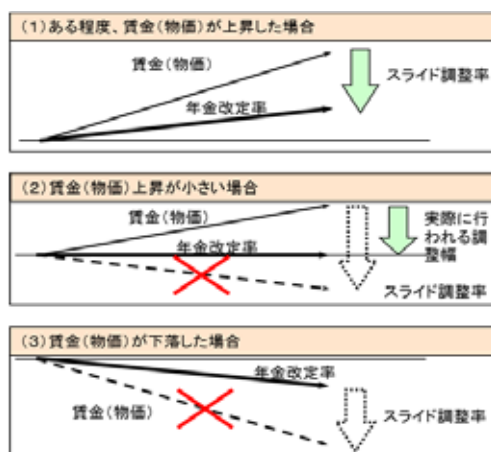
（1）ある程度、賃金（物価）が上昇した場合

賃金（物価）

スライド調整率

年金改定率

（2）賃金（物価）上昇が小さい場合

賃金（物価）

実際に行われる調整幅

年金改定率

スライド調整率

（3）賃金（物価）が下落した場合

年金改定率

賃金（物価）

スライド調整率